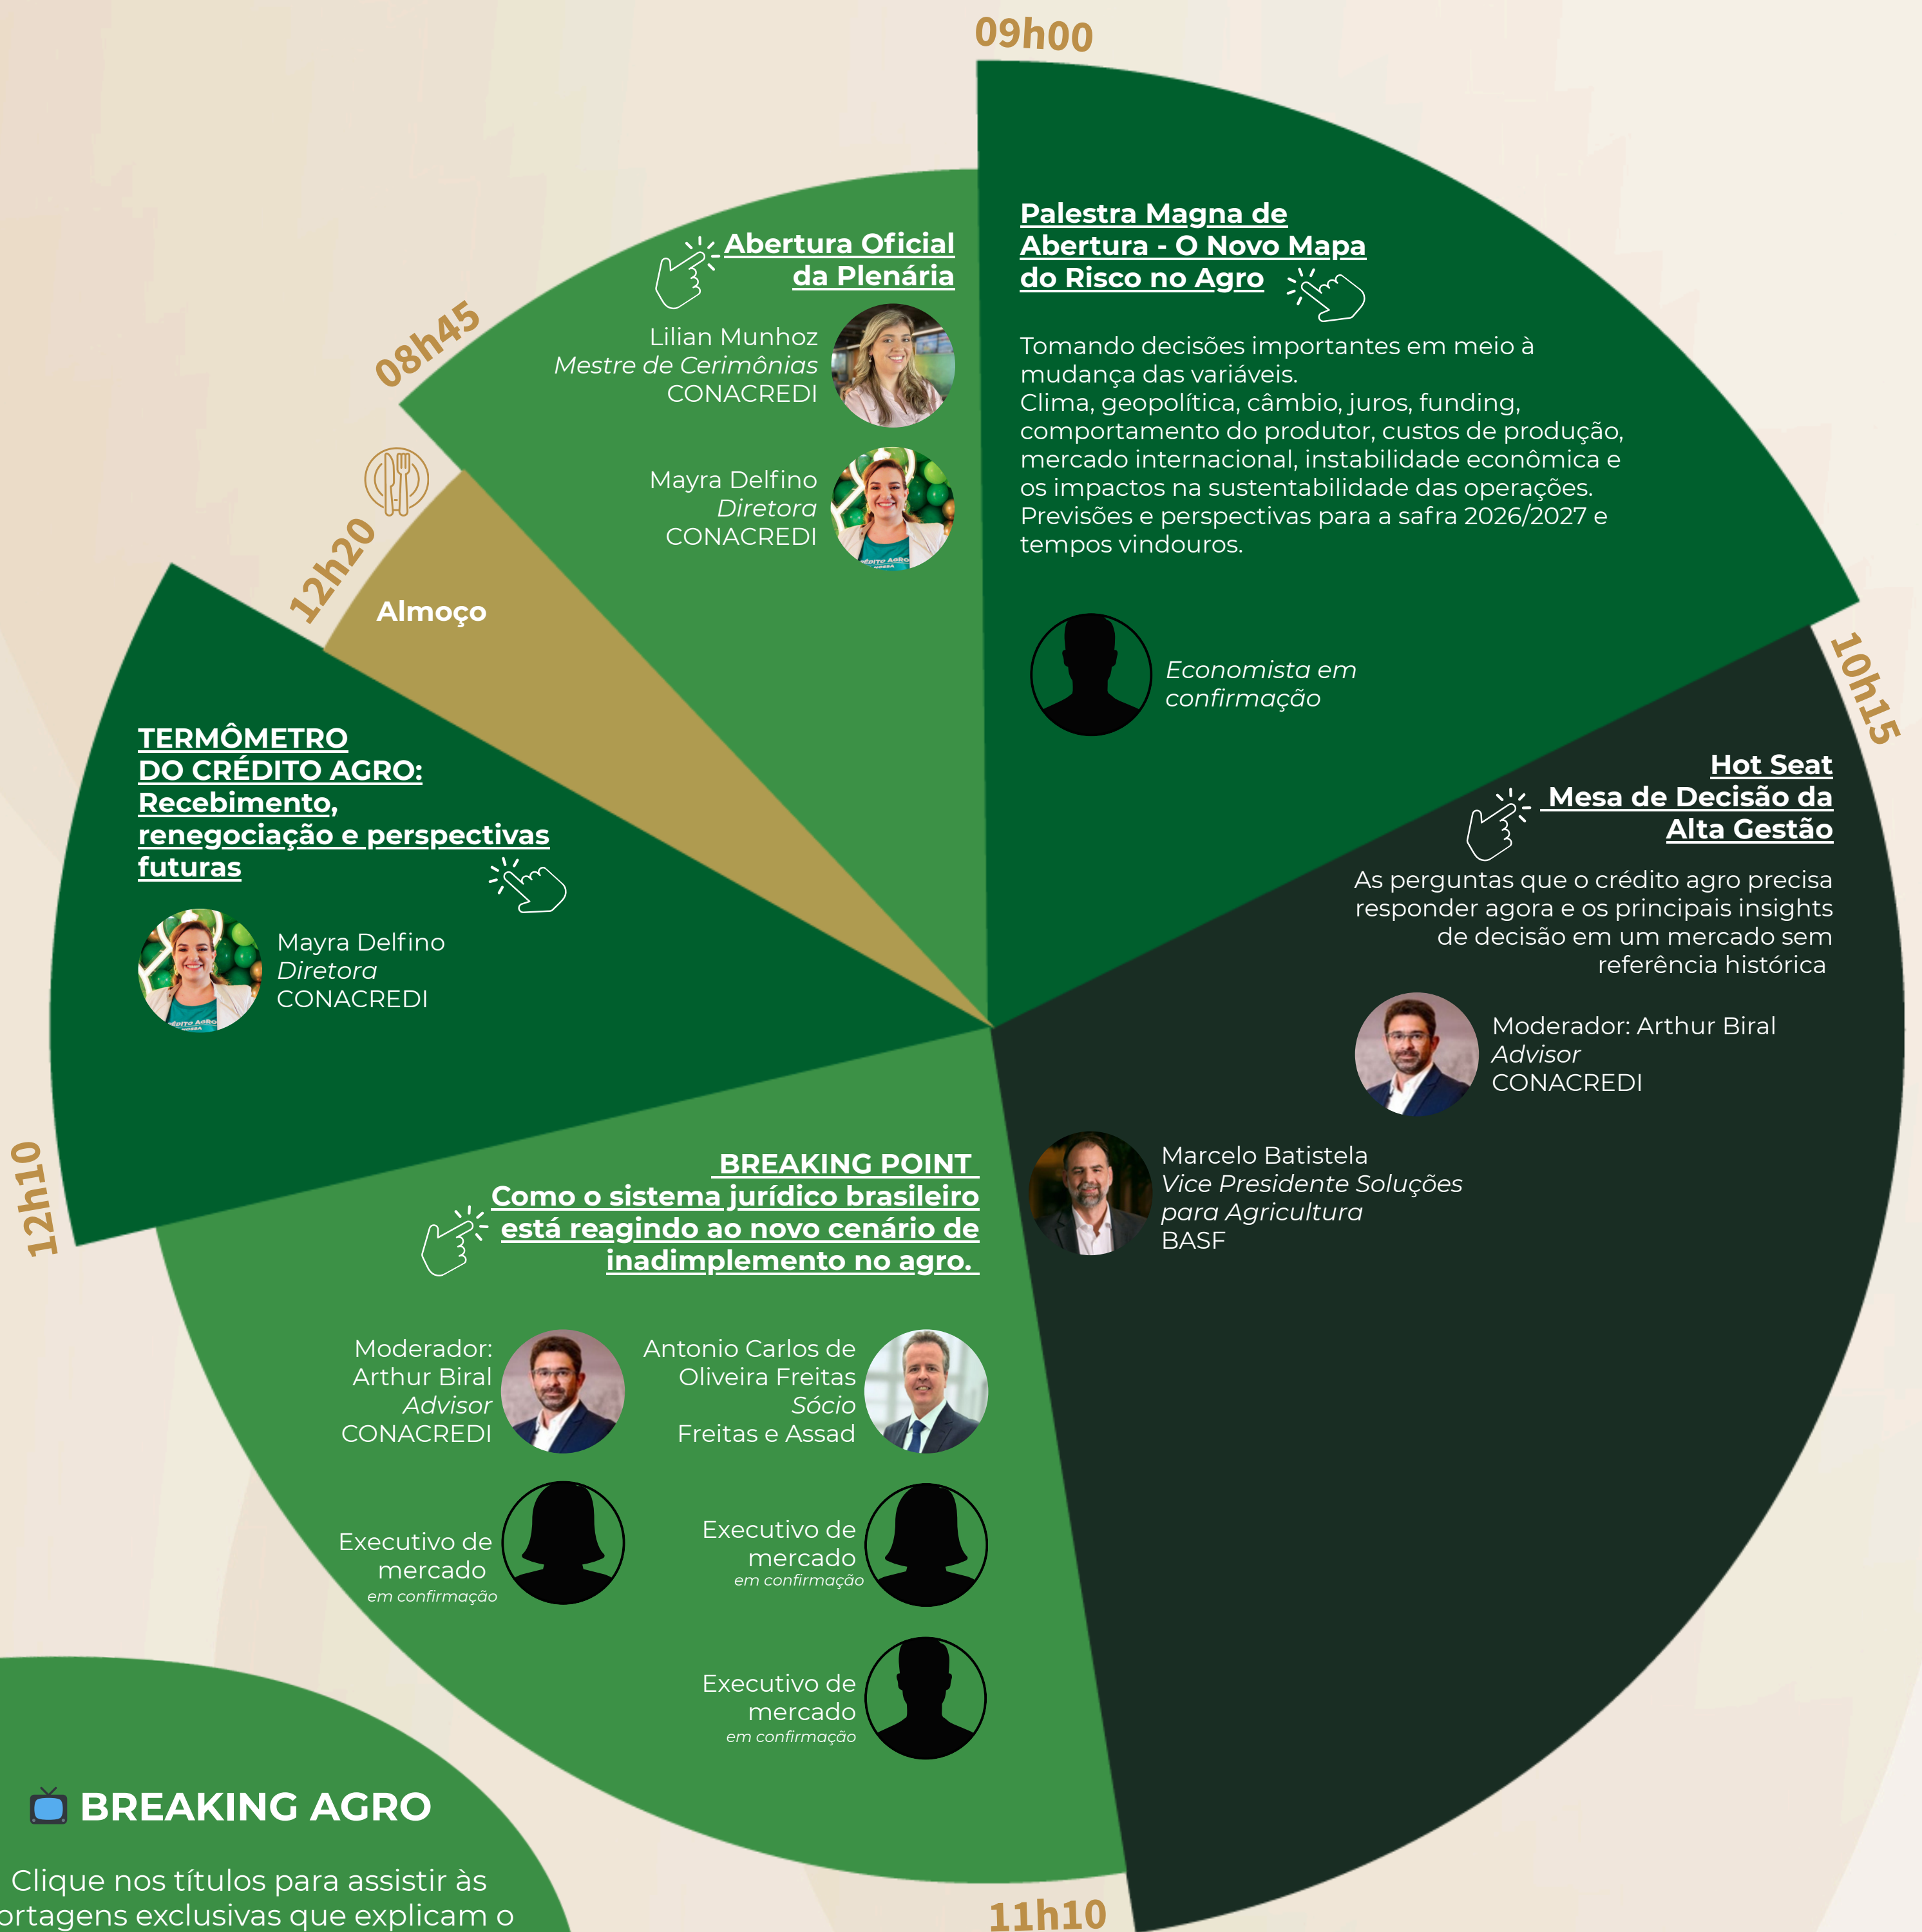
09h00

08h45

Abertura Oficial da Plenária

Lilian Munhoz
Mestre de Cerimônias
CONACREDI

Mayra Delfino
Diretora
CONACREDI

Palestra Magna de Abertura - O Novo Mapa do Risco no Agro

Tomando decisões importantes em meio à mudança das variáveis.
Clima, geopolítica, câmbio, juros, funding, comportamento do produtor, custos de produção, mercado internacional, instabilidade econômica e os impactos na sustentabilidade das operações.
Previsões e perspectivas para a safra 2026/2027 e tempos vindouros.

Economista em confirmação

10h15

Hot Seat
Mesa de Decisão da Alta Gestão

As perguntas que o crédito agro precisa responder agora e os principais insights de decisão em um mercado sem referência histórica

Moderador: Arthur Biral
Advisor
CONACREDI

Marcelo Batistela
Vice Presidente Soluções para Agricultura
BASF

12h20

Almoço

TERMÔMETRO DO CRÉDITO AGRO: Recebimento, renegociação e perspectivas futuras

Mayra Delfino
Diretora
CONACREDI

12h10

BREAKING POINT
Como o sistema jurídico brasileiro está reagindo ao novo cenário de inadimplemento no agro.

Moderador: Arthur Biral
Advisor
CONACREDI

Antonio Carlos de Oliveira Freitas
Sócio
Freitas e Assad

Executivo de mercado
em confirmação

Executivo de mercado
em confirmação

Executivo de mercado
em confirmação

11h10

BREAKING AGRO

Clique nos títulos para assistir às
ortagens exclusivas que explicam o